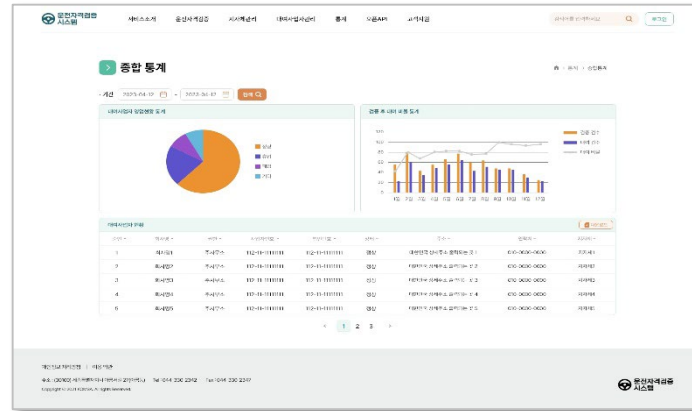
운전자격검증 시스템

서비스소개 | 운전자격검증 | 자격확인 | 대여사업자관리 | 통계 | 오픈API | 고객지원

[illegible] Q | 로그인

종합 통계

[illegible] > 통계 > 종합통계

기간 2023-04-17 ~ 2023-04-17 검색 Q

대여사업자 업종별 통계

일반
법인
개인
기타

검증 후 대여 유형 통계

검증 건수
대여 건수
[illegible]

500
400
300
200
100
0

1월 2월 3월 4월 5월 6월 7월 8월 9월 10월 11월

대여사업자 현황

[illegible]

| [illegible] | 사업자명 | 구분 | 사업자번호 | 법인번호 | 상태 | 주소 | 전화번호 | 대표자 |
|---|---|---|---|---|---|---|---|---|
| 1 | 회사명1 | 주식회사 | 112-11-111111 | 112-11-111111 | 정상 | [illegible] 1 | 010-0000-0000 | 대표자1 |
| 2 | 회사명2 | 주식회사 | 112-11-111111 | 112-11-111111 | 정상 | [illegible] 2 | 010-0000-0000 | 대표자2 |
| 3 | 회사명3 | 주식회사 | 112-11-111111 | 112-11-111111 | 정상 | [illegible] 3 | 010-0000-0000 | 대표자3 |
| 4 | 회사명4 | 주식회사 | 112-11-111111 | 112-11-111111 | 정상 | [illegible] 4 | 010-0000-0000 | 대표자4 |
| 5 | 회사명5 | 주식회사 | 112-11-111111 | 112-11-111111 | 정상 | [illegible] 5 | 010-0000-0000 | 대표자5 |

< 1 2 3 >

개인정보처리방침 | 이용약관

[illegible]

Copyright © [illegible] All rights reserved.

운전자격검증 시스템